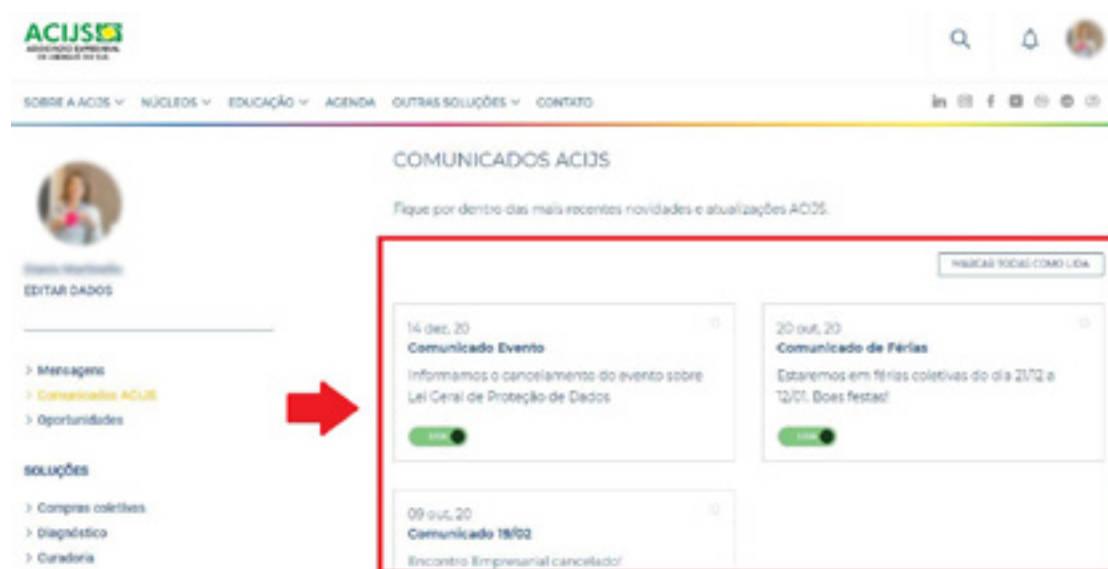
ACIJS
ASSOCIAÇÃO EMPRESARIAL DE JARAGUÁ DO SUL

SOBRE A ACIJS ∨ NÚCLEOS ∨ EDUCAÇÃO ∨ AGENDA OUTRAS SOLUÇÕES ∨ CONTATO

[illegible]
EDITAR DADOS

> Mensagens
> Comunicados ACIJS
> Oportunidades

SOLUÇÕES

> Compras coletivas
> Diagnóstico
> Curadoria

COMUNICADOS ACIJS

Fique por dentro das mais recentes novidades e atualizações ACIJS.

MARCAR TODAS COMO LIDA

14 dez, 20
Comunicado Evento
Informamos o cancelamento do evento sobre Lei Geral de Proteção de Dados
LIDA

20 out, 20
Comunicado de Férias
Estaremos em férias coletivas do dia 21/12 a 12/01. Boas festas!
LIDA

09 out, 20
Comunicado 19/02
Encontro Empresarial cancelado!